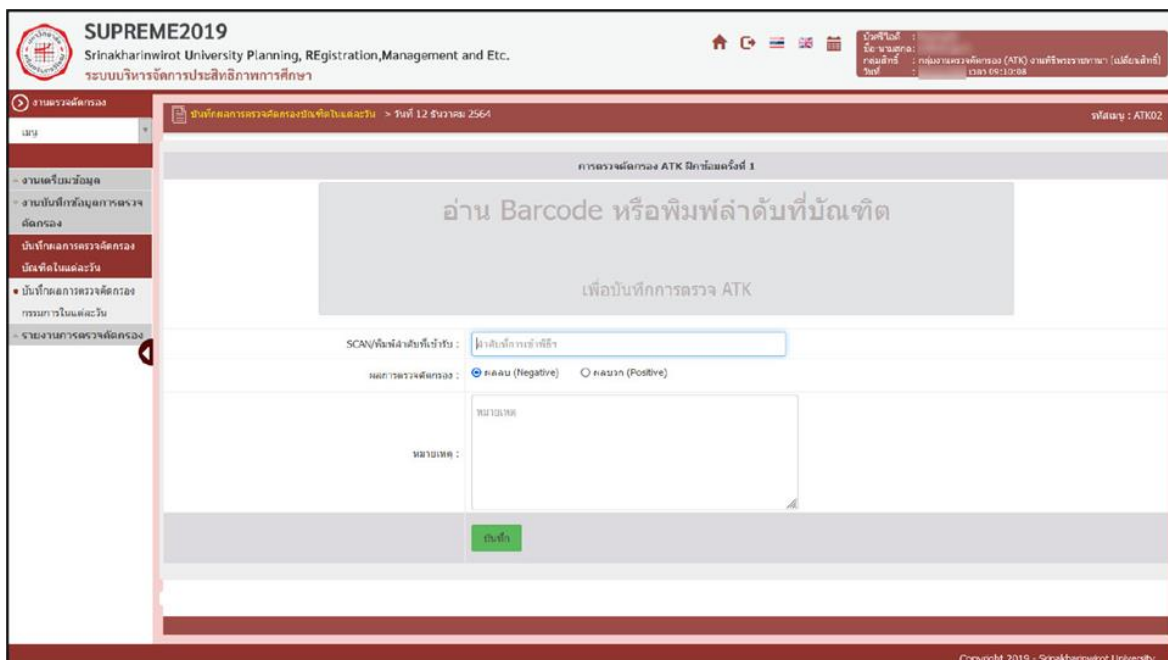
SUPREME2019
Srinakharinwirot University Planning, REgistration,Management and Etc.
ระบบบริหารจัดการประสิทธิภาพการศึกษา

บัญชีไอดี :
ชื่อ-นามสกุล:
กลุ่มสิทธิ์ : กลุ่มงานตรวจคัดกรอง (ATK) งานพิธีพระราชทานฯ (เปลี่ยนสิทธิ์)
วันที่ : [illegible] เวลา 09:10:08

งานตรวจคัดกรอง
เมนู

- งานเตรียมข้อมูล
- งานบันทึกข้อมูลการตรวจคัดกรอง
บันทึกผลการตรวจคัดกรองบัณฑิตในแต่ละวัน
• บันทึกผลการตรวจคัดกรองกรรมการในแต่ละวัน
- รายงานการตรวจคัดกรอง

บันทึกผลการตรวจคัดกรองบัณฑิตในแต่ละวัน > วันที่ 12 ธันวาคม 2564
รหัสเมนู : ATK02

การตรวจคัดกรอง ATK ฝึกซ้อมครั้งที่ 1

อ่าน Barcode หรือพิมพ์ลำดับที่บัณฑิต

เพื่อบันทึกการตรวจ ATK

SCAN/พิมพ์ลำดับที่เข้ารับ : ลำดับที่การเข้ารับ
ผลการตรวจคัดกรอง : ผลลบ (Negative) ผลบวก (Positive)
หมายเหตุ : หมายเหตุ

บันทึก

Copyright 2019 - Srinakharinwirot University